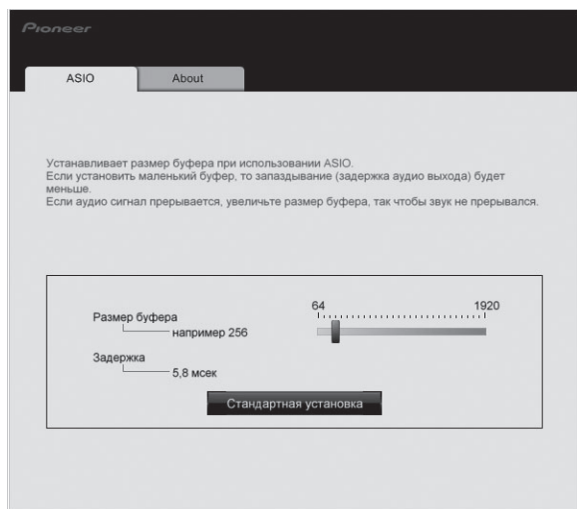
Pioneer

ASIO

About

Устанавливает размер буфера при использовании ASIO.
Если установить маленький буфер, то запаздывание (задержка аудио выхода) будет меньше.
Если аудио сигнал прерывается, увеличьте размер буфера, так чтобы звук не прерывался.

Размер буфера

например 256

64

1920

Задержка

5,8 мсек

Стандартная установка